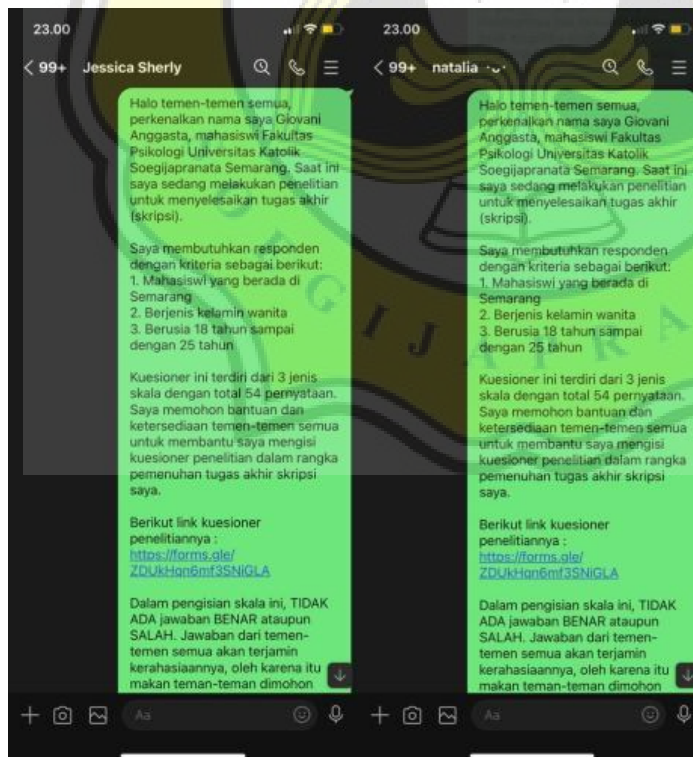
23.00

< 99+ Jessica Sherly

Halo temen-temen semua, perkenalkan nama saya Giovani Anggasta, mahasiswi Fakultas Psikologi Universitas Katolik Soegijapranata Semarang. Saat ini saya sedang melakukan penelitian untuk menyelesaikan tugas akhir (skripsi).

Saya membutuhkan responden dengan kriteria sebagai berikut:
1. Mahasiswi yang berada di Semarang
2. Berjenis kelamin wanita
3. Berusia 18 tahun sampai dengan 25 tahun

Kuesioner ini terdiri dari 3 jenis skala dengan total 54 pernyataan. Saya memohon bantuan dan ketersediaan temen-temen semua untuk membantu saya mengisi kuesioner penelitian dalam rangka pemenuhan tugas akhir skripsi saya.

Berikut link kuesioner penelitiannya :
https://forms.gle/ZDUkHqn6mf3SNiGLA

Dalam pengisian skala ini, TIDAK ADA jawaban BENAR ataupun SALAH. Jawaban dari temen-temen semua akan terjamin kerahasiaannya, oleh karena itu makan teman-teman dimohon

Aa

23.00

< 99+ natalia

Halo temen-temen semua, perkenalkan nama saya Giovani Anggasta, mahasiswi Fakultas Psikologi Universitas Katolik Soegijapranata Semarang. Saat ini saya sedang melakukan penelitian untuk menyelesaikan tugas akhir (skripsi).

Saya membutuhkan responden dengan kriteria sebagai berikut:
1. Mahasiswi yang berada di Semarang
2. Berjenis kelamin wanita
3. Berusia 18 tahun sampai dengan 25 tahun

Kuesioner ini terdiri dari 3 jenis skala dengan total 54 pernyataan. Saya memohon bantuan dan ketersediaan temen-temen semua untuk membantu saya mengisi kuesioner penelitian dalam rangka pemenuhan tugas akhir skripsi saya.

Berikut link kuesioner penelitiannya :
https://forms.gle/ZDUkHqn6mf3SNiGLA

Dalam pengisian skala ini, TIDAK ADA jawaban BENAR ataupun SALAH. Jawaban dari temen-temen semua akan terjamin kerahasiaannya, oleh karena itu makan teman-teman dimohon

Aa